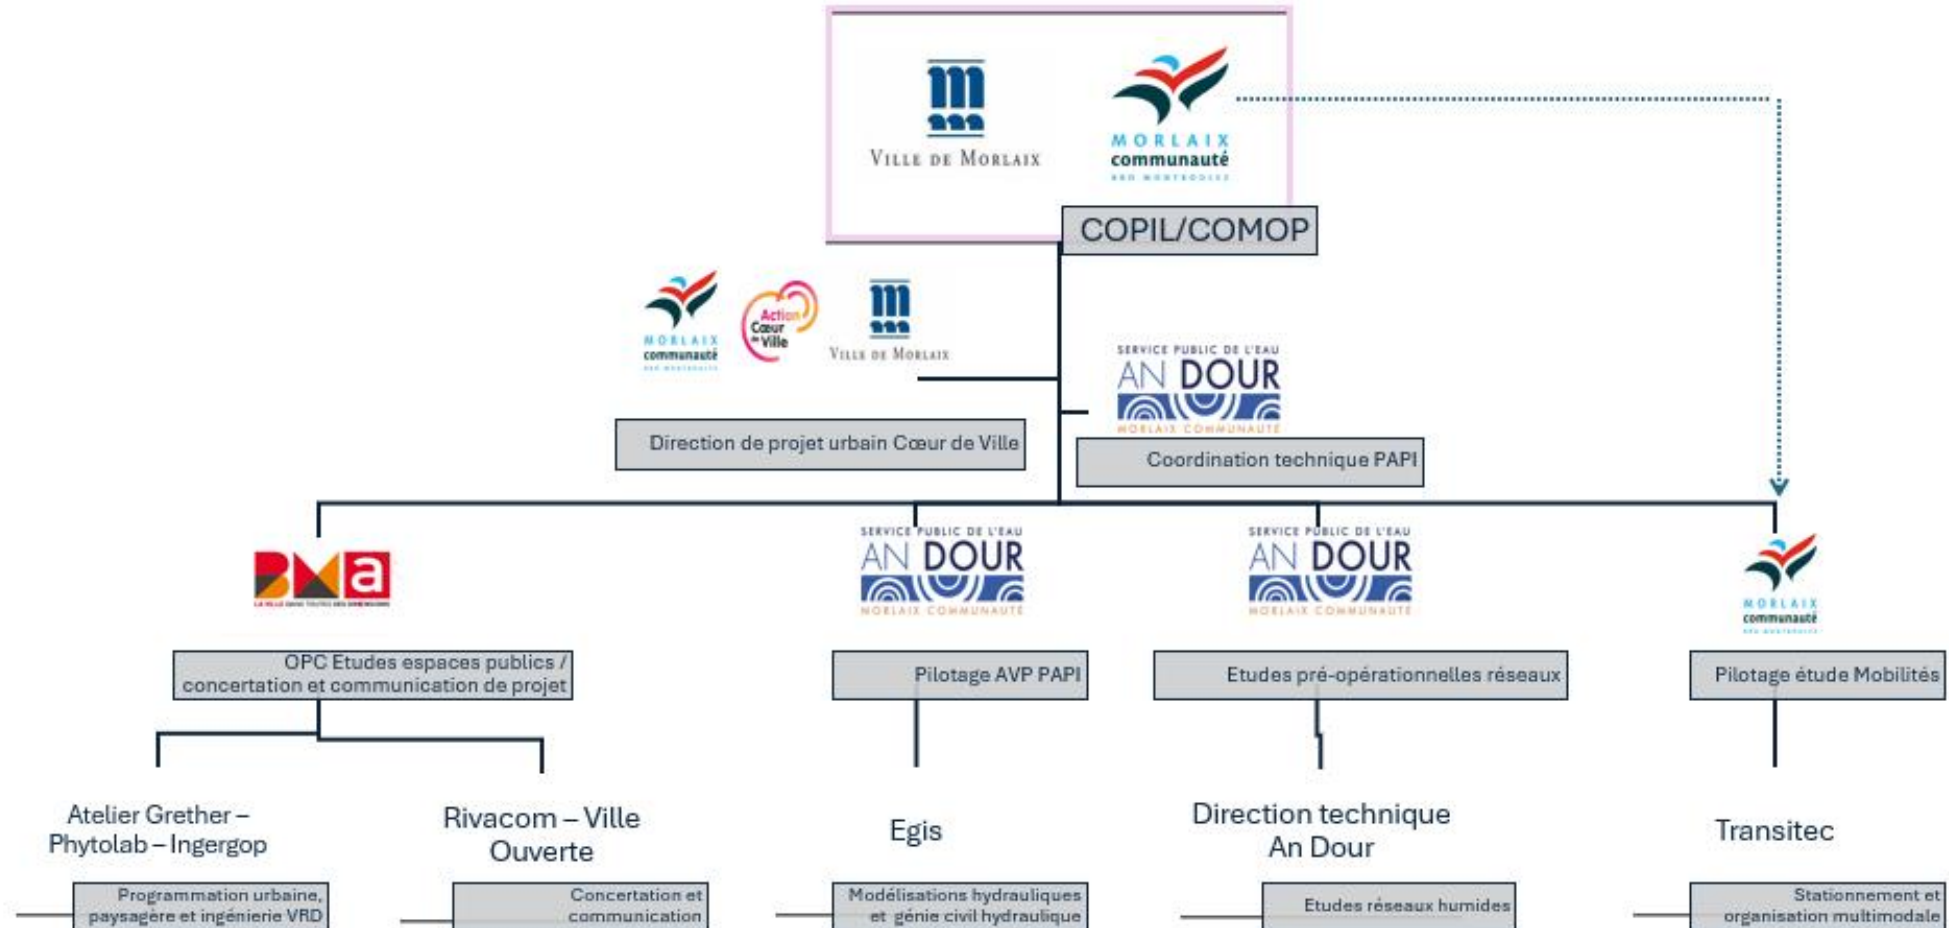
VILLE DE MORLAIX

MORLAIX communauté

COPIL/COMOP

MORLAIX communauté

Action Cœur de Ville

VILLE DE MORLAIX

SERVICE PUBLIC DE L'EAU AN DOUR MORLAIX COMMUNAUTÉ

Direction de projet urbain Cœur de Ville

Coordination technique PAPI

BMa

SERVICE PUBLIC DE L'EAU AN DOUR MORLAIX COMMUNAUTÉ

SERVICE PUBLIC DE L'EAU AN DOUR MORLAIX COMMUNAUTÉ

MORLAIX communauté

OPC Etudes espaces publics / concertation et communication de projet

Pilotage AVP PAPI

Etudes pré-opérationnelles réseaux

Pilotage étude Mobilités

Atelier Grether – Phytolab – Ingergop

Rivacom – Ville Ouverte

Egis

Direction technique An Dour

Transitec

Programmation urbaine, paysagère et ingénierie VRD

Concertation et communication

Modélisations hydrauliques et génie civil hydraulique

Etudes réseaux humides

Stationnement et organisation multimodale